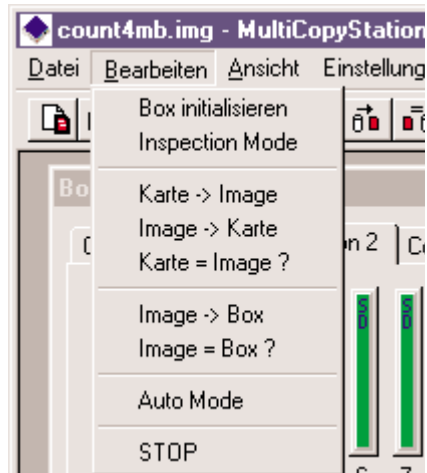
count4mb.img - MultiCopyStation

Datei Bearbeiten Ansicht Einstellung

Box initialisieren
Inspection Mode

Karte -> Image
Image -> Karte
Karte = Image ?

Image -> Box
Image = Box ?

Auto Mode

STOP

Bo

n 2

SD

SD